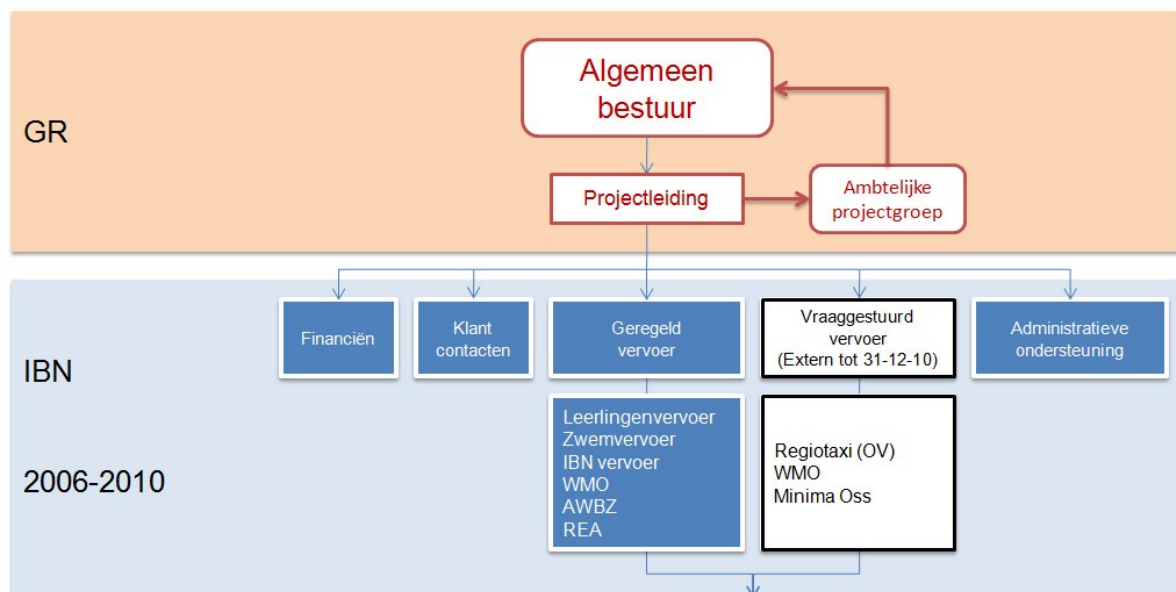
GR

Algemeen bestuur

Projectleiding

Ambtelijke projectgroep

IBN

2006-2010

Financiën

Klant contacten

Geregeld vervoer

Vraaggestuurd vervoer (Extern tot 31-12-10)

Administratieve ondersteuning

Leerlingenvervoer
Zwemvervoer
IBN vervoer
WMO
AWBZ
REA

Regiotaxi (OV)
WMO
Minima Oss